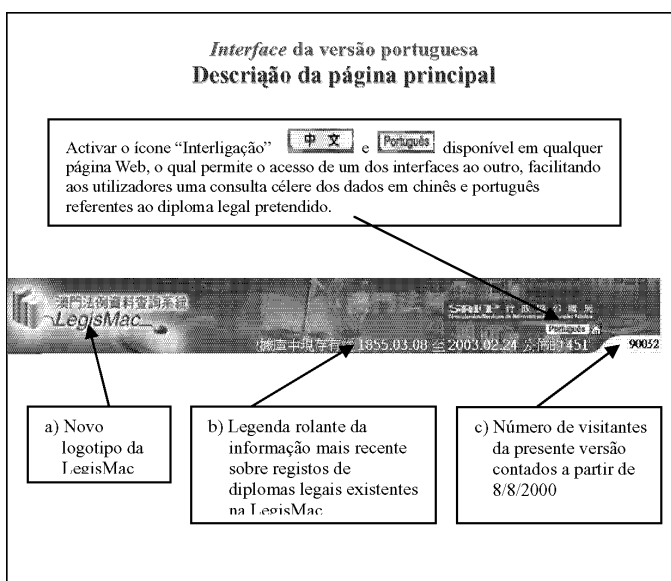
*Interface* da versão portuguesa
**Descrição da página principal**

Activar o ícone "Interligação" 中文 e Português disponível em qualquer página Web, o qual permite o acesso de um dos interfaces ao outro, facilitando aos utilizadores uma consulta célere dos dados em chinês e português referentes ao diploma legal pretendido.

澳門法例資料查詢系統
LegisMac

SAFP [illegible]
Português

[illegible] 1855.03.08 至 2003.02.24 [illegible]451

90052

a) Novo logotipo da LegisMac

b) Legenda rolante da informação mais recente sobre registos de diplomas legais existentes na LegisMac

c) Número de visitantes da presente versão contados a partir de 8/8/2000